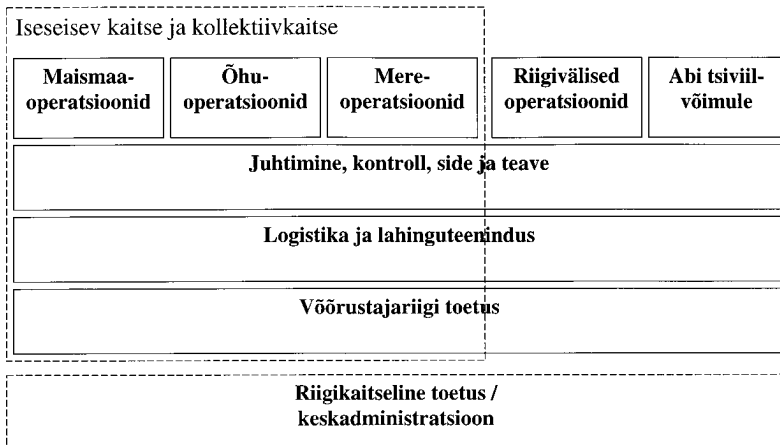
Iseseisev kaitse ja kollektiivkaitse

| Maismaa-operatsioonid | Õhu-operatsioonid | Mere-operatsioonid | Riigivälised operatsioonid | Abi tsiviil-võimule |
|---|---|---|---|---|

Juhtimine, kontroll, side ja teave

Logistika ja lahinguteenindus

Võõrustajariigi toetus

Riigikaitseline toetus / keskadministratsioon